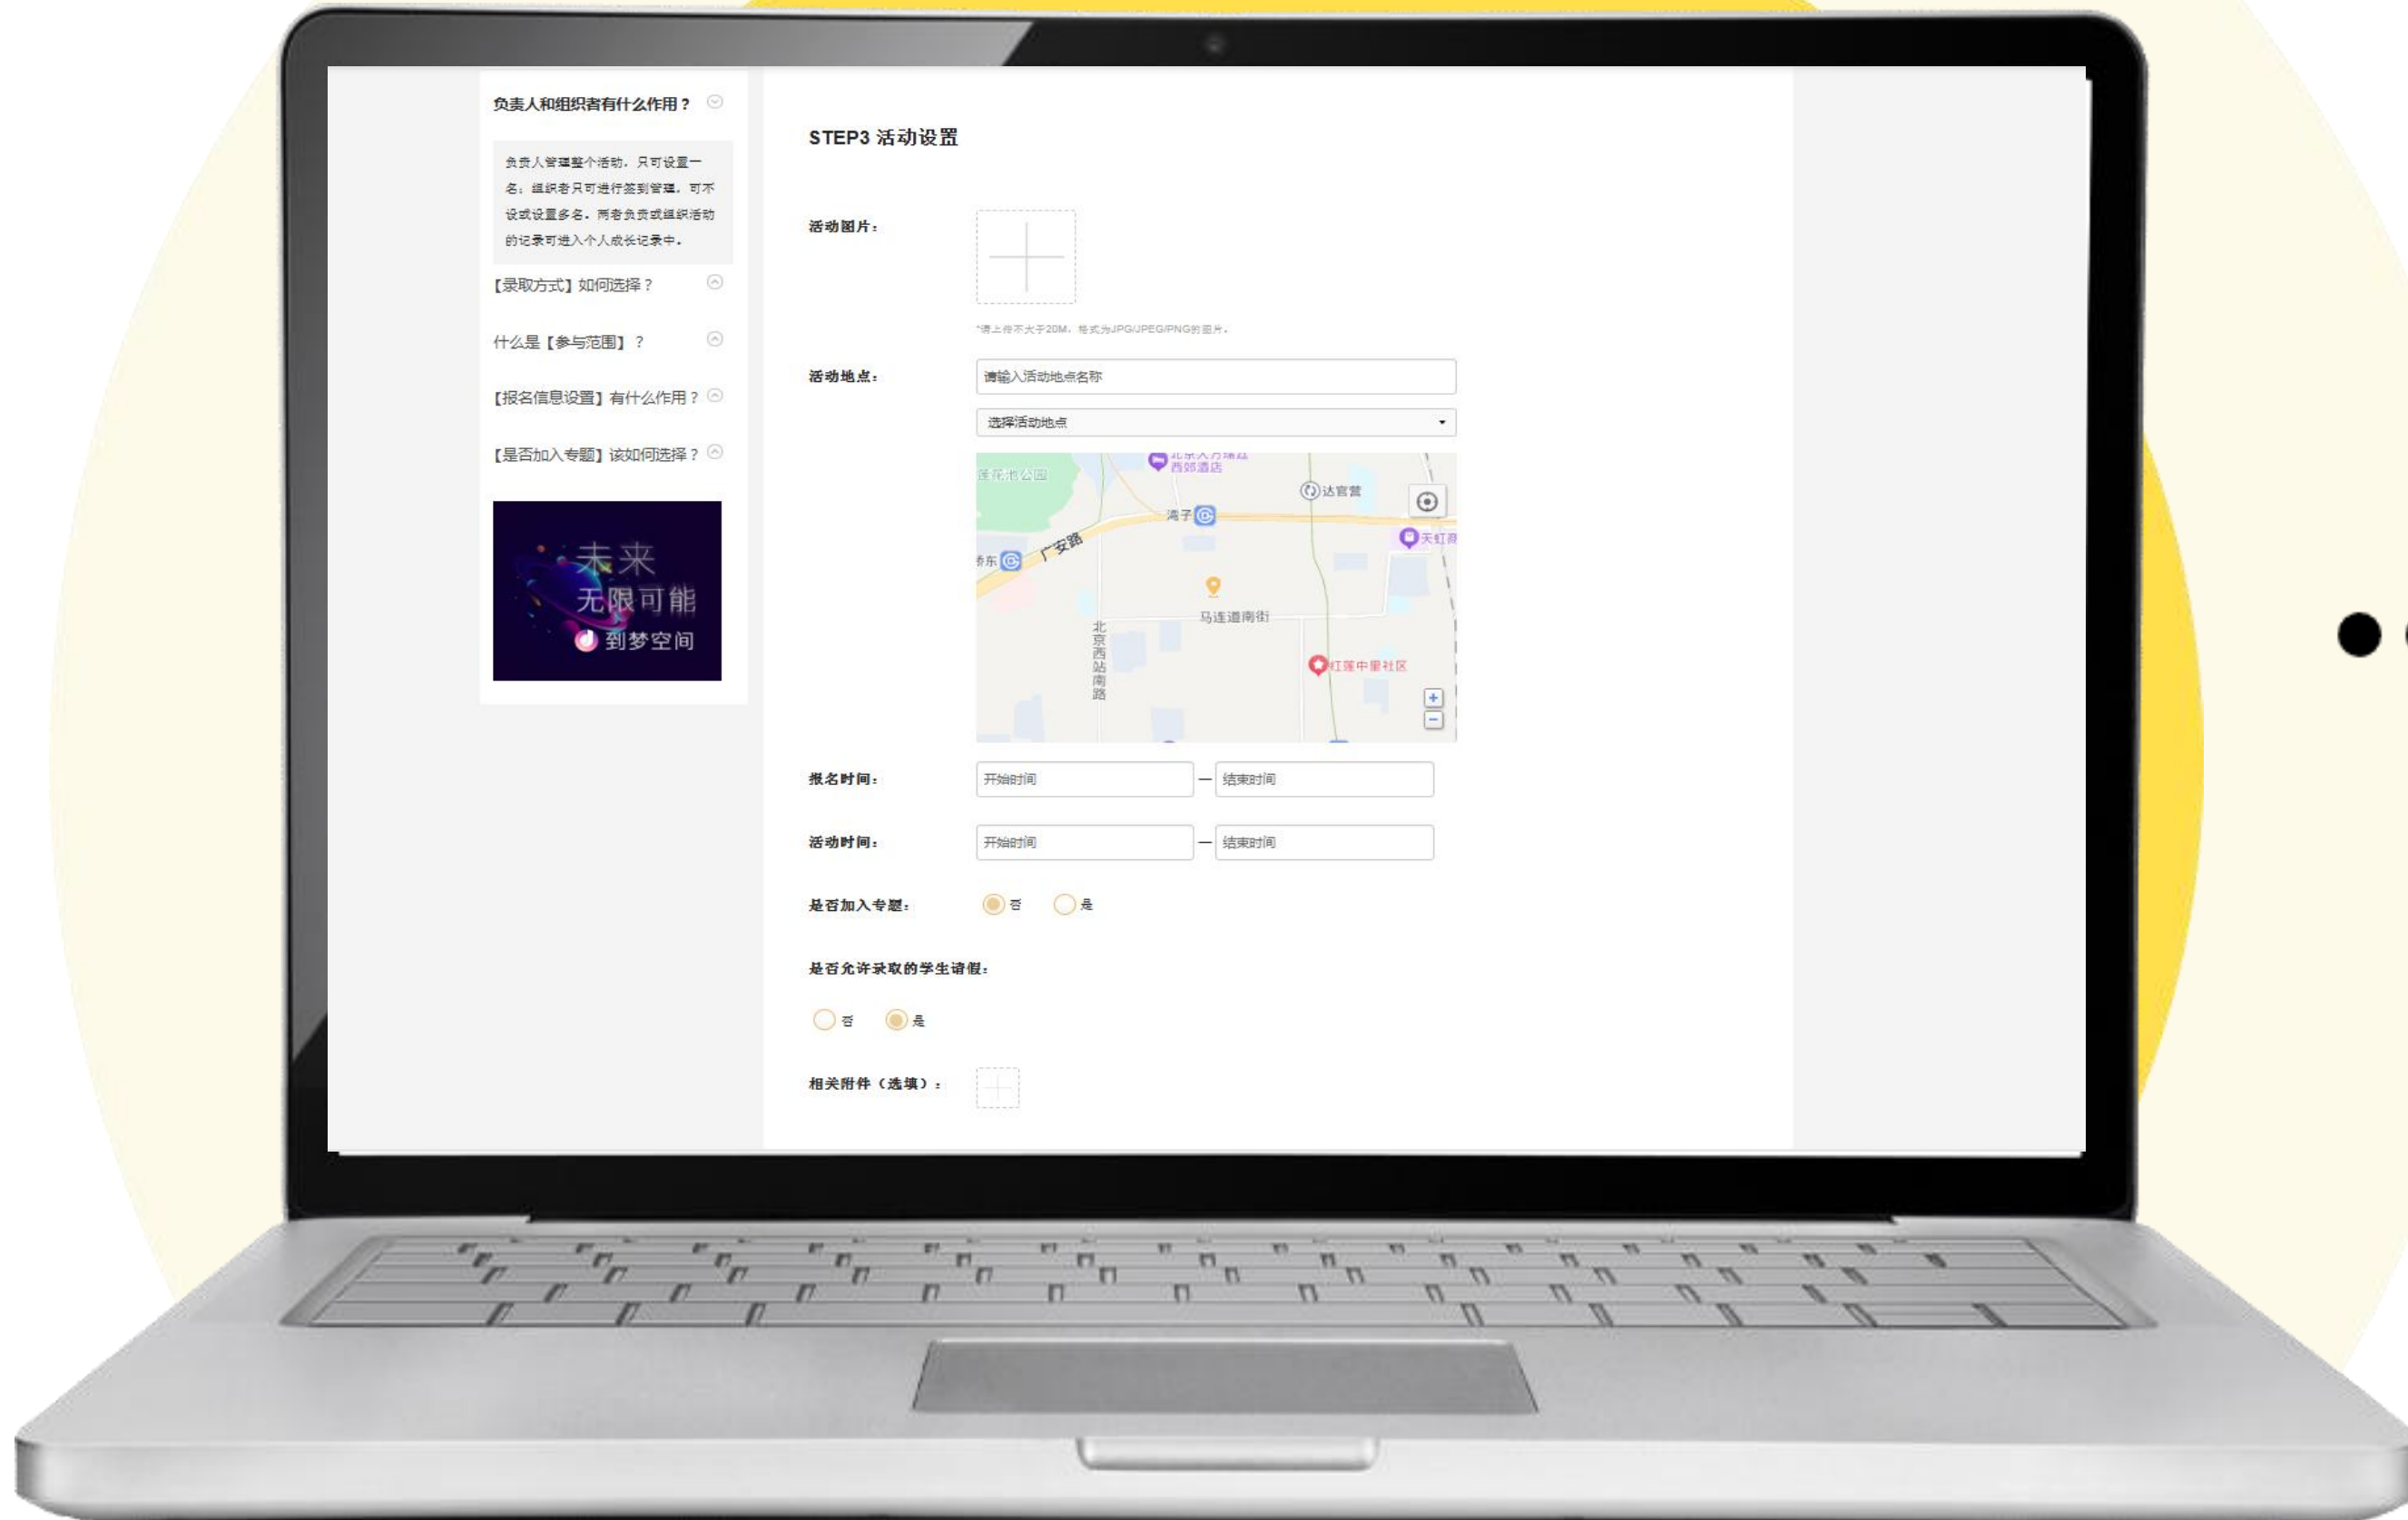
负责人和组织者有什么作用？

负责人管理整个活动，只可设置一名；组织者只可进行签到管理，可不设或设置多名。两者负责或组织活动的记录可进入个人成长记录中。

【录取方式】如何选择？

什么是【参与范围】？

【报名信息设置】有什么作用？

【是否加入专题】该如何选择？

未来
无限可能
到梦空间

STEP3 活动设置

活动图片：

*请上传不大于20M，格式为JPG/JPEG/PNG的图片。

活动地点：

请输入活动地点名称

选择活动地点

莲花池公园
西郊酒店
达官营
湾子
天虹
桥东
广安路
马连道南街
北京西站南路
红莲中里社区

报名时间：

开始时间 — 结束时间

活动时间：

开始时间 — 结束时间

是否加入专题： 否 是

是否允许录取的学生请假：

否 是

相关附件（选填）：